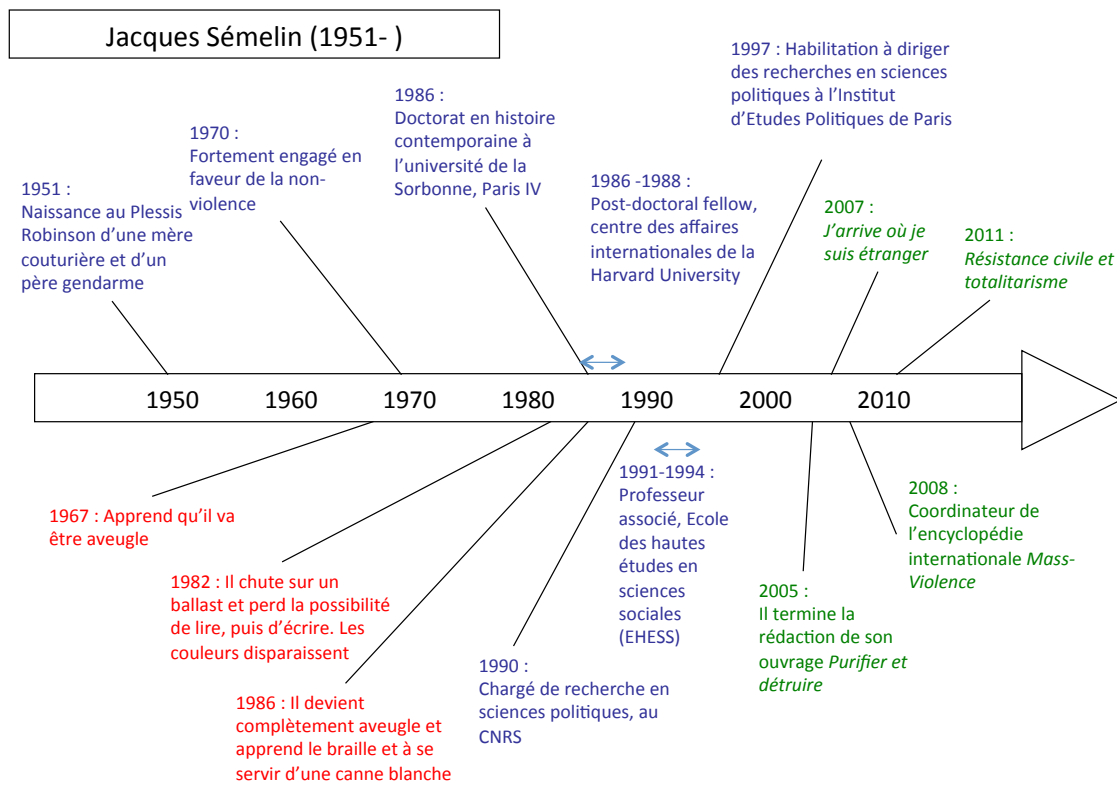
Jacques Sémelin (1951- )

1951 :
Naissance au Plessis Robinson d'une mère couturière et d'un père gendarme

1970 :
Fortement engagé en faveur de la non-violence

1986 :
Doctorat en histoire contemporaine à l'université de la Sorbonne, Paris IV

1986 -1988 :
Post-doctoral fellow, centre des affaires internationales de la Harvard University

1997 : Habilitation à diriger des recherches en sciences politiques à l'Institut d'Etudes Politiques de Paris

2007 :
*J'arrive où je suis étranger*

2011 :
*Résistance civile et totalitarisme*

1950 1960 1970 1980 1990 2000 2010

1967 : Apprend qu'il va être aveugle

1982 : Il chute sur un ballast et perd la possibilité de lire, puis d'écrire. Les couleurs disparaissent

1986 : Il devient complètement aveugle et apprend le braille et à se servir d'une canne blanche

1990 :
Chargé de recherche en sciences politiques, au CNRS

1991-1994 :
Professeur associé, Ecole des hautes études en sciences sociales (EHESS)

2005 :
Il termine la rédaction de son ouvrage *Purifier et détruire*

2008 :
Coordinateur de l'encyclopédie internationale *Mass-Violence*